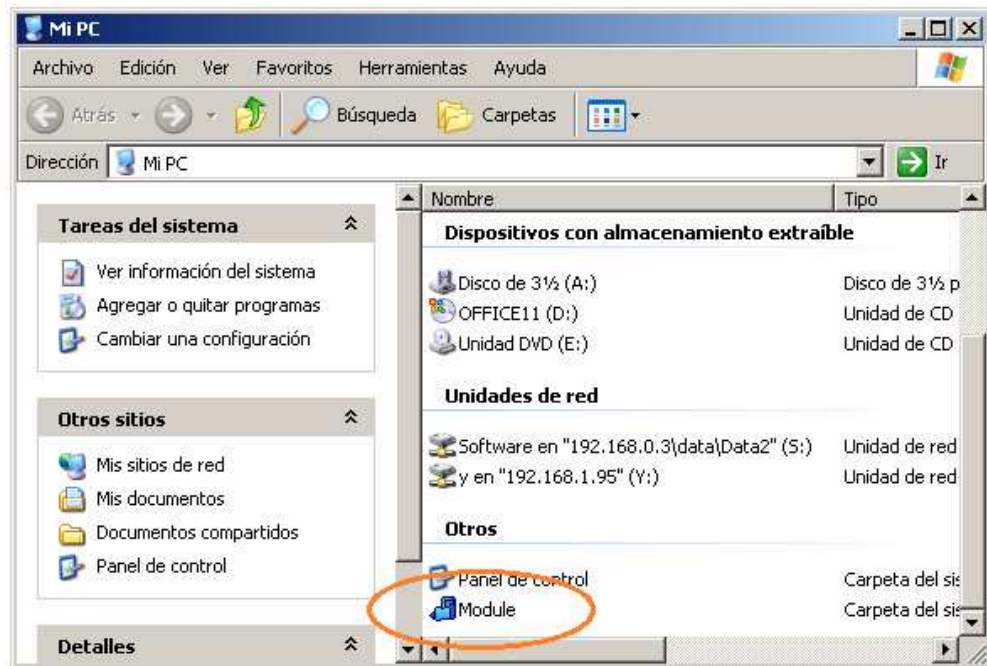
Mi PC

Archivo Edición Ver Favoritos Herramientas Ayuda

Atrás Búsqueda Carpetas

Dirección Mi PC Ir

Tareas del sistema

Ver información del sistema
Agregar o quitar programas
Cambiar una configuración

Otros sitios

Mis sitios de red
Mis documentos
Documentos compartidos
Panel de control

Detalles

| Nombre | Tipo |
|---|---|
| **Dispositivos con almacenamiento extraíble** | |
| Disco de 3½ (A:) | Disco de 3½ p |
| OFFICE11 (D:) | Unidad de CD |
| Unidad DVD (E:) | Unidad de CD |
| **Unidades de red** | |
| Software en "192.168.0.3\data\Data2" (S:) | Unidad de red |
| y en "192.168.1.95" (Y:) | Unidad de red |
| **Otros** | |
| Panel de control | Carpeta del sis |
| Module | Carpeta del sis |